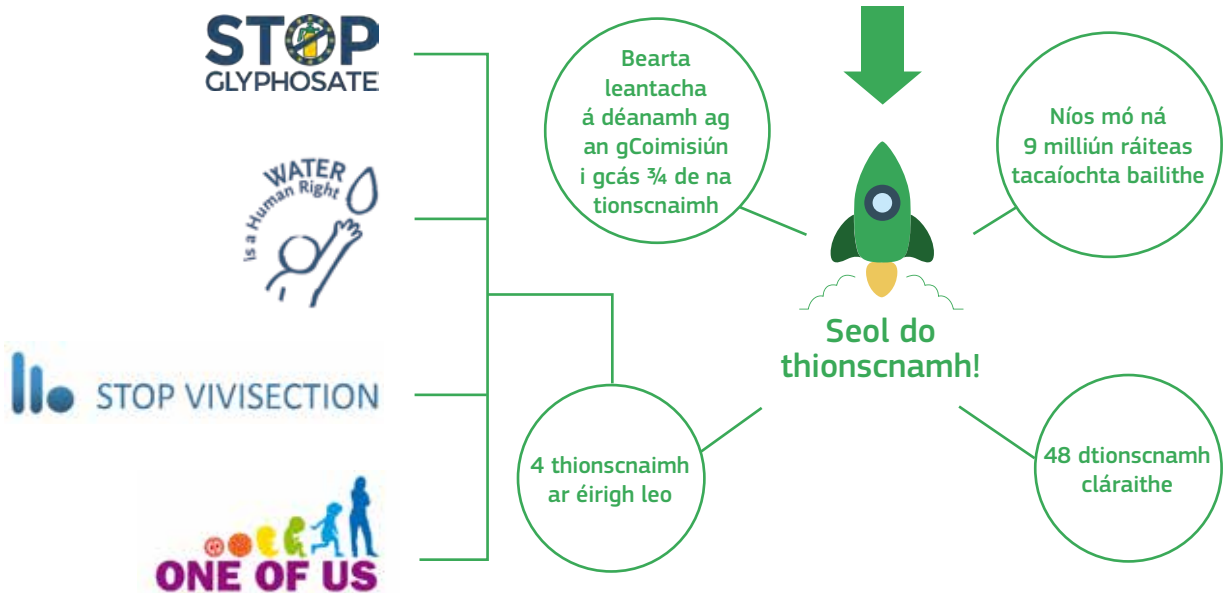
STOP GLYPHOSATE

WATER Is a Human Right

STOP VIVISECTION

ONE OF US

Bearta leantacha á déanamh ag an gCoimisiún i gcás ¾ de na tionscnaimh

Níos mó ná 9 milliún ráiteas tacaíochta bailithe

Seol do thionscnamh!

4 thionscnaimh ar éirigh leo

48 dtionscnamh cláraithe